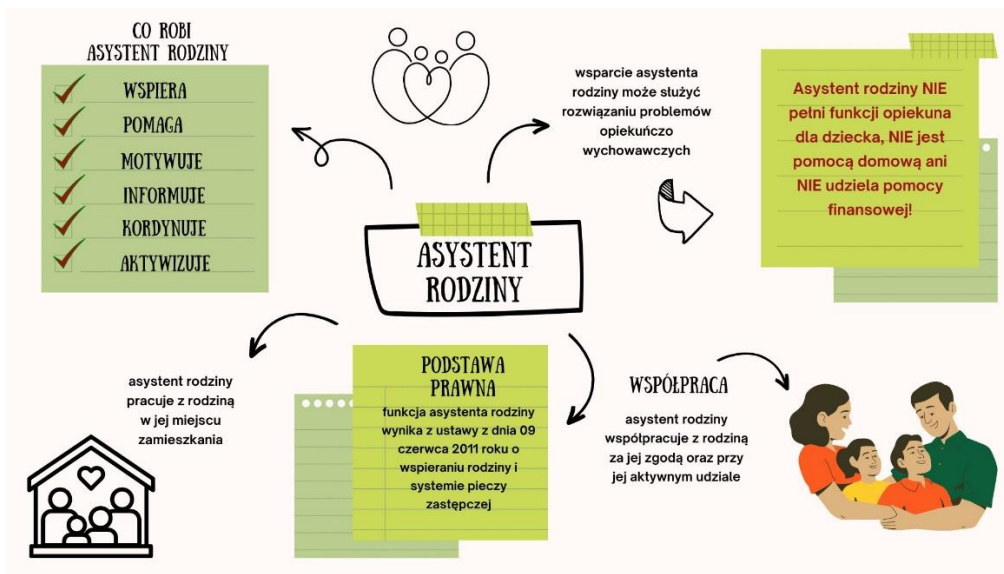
CO ROBI
ASYSTENT RODZINY

WSPIERA
POMAGA
MOTYWUJE
INFORMUJE
KORDYNUJE
AKTYWIZUJE

wsparcie asystenta rodziny może służyć rozwiązaniu problemów opiekuńczo wychowawczych

Asystent rodziny NIE pełni funkcji opiekuna dla dziecka, NIE jest pomocą domową ani NIE udziela pomocy finansowej!

ASYSTENT RODZINY

asystent rodziny pracuje z rodziną w jej miejscu zamieszkania

PODSTAWA PRAWNA

funkcja asystenta rodziny wynika z ustawy z dnia 09 czerwca 2011 roku o wspieraniu rodziny i systemie pieczy zastępczej

WSPÓŁPRACA

asystent rodziny współpracuje z rodziną za jej zgodą oraz przy jej aktywnym udziale